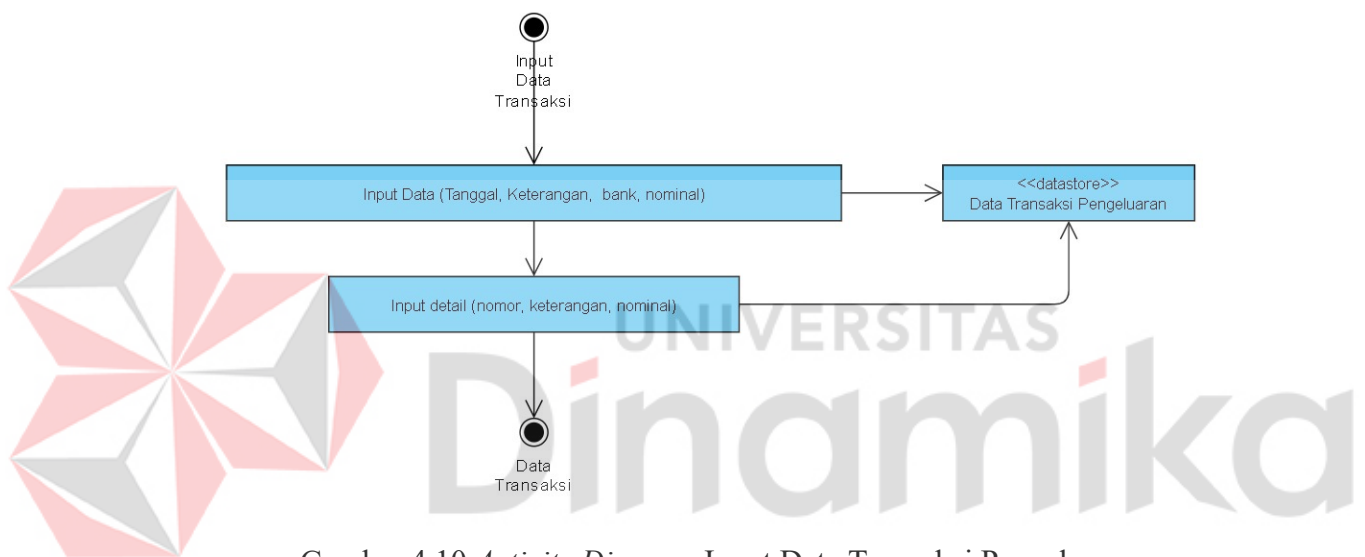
Input Data Transaksi

Input Data (Tanggal, Keterangan, bank, nominal)

<<datastore>>
Data Transaksi Pengeluaran

Input detail (nomor, keterangan, nominal)

Data Transaksi

UNIVERSITAS Dinamika

Gambar 4.10 *Activity Diagram* Input Data Transaksi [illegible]